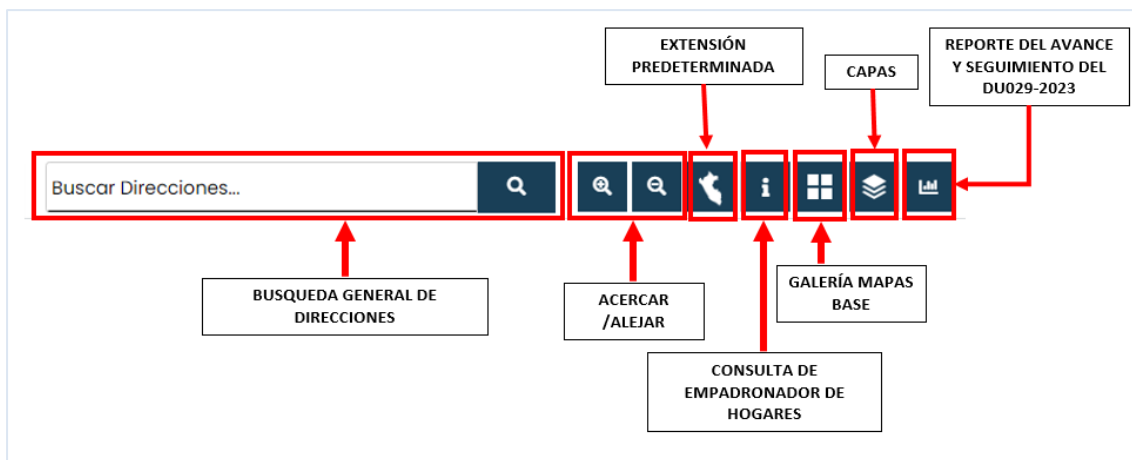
EXTENSIÓN PREDETERMINADA

CAPAS

REPORTE DEL AVANCE Y SEGUIMIENTO DEL DU029-2023

Buscar Direcciones...

i

BUSQUEDA GENERAL DE DIRECCIONES

ACERCAR /ALEJAR

GALERÍA MAPAS BASE

CONSULTA DE EMPADRONADOR DE HOGARES